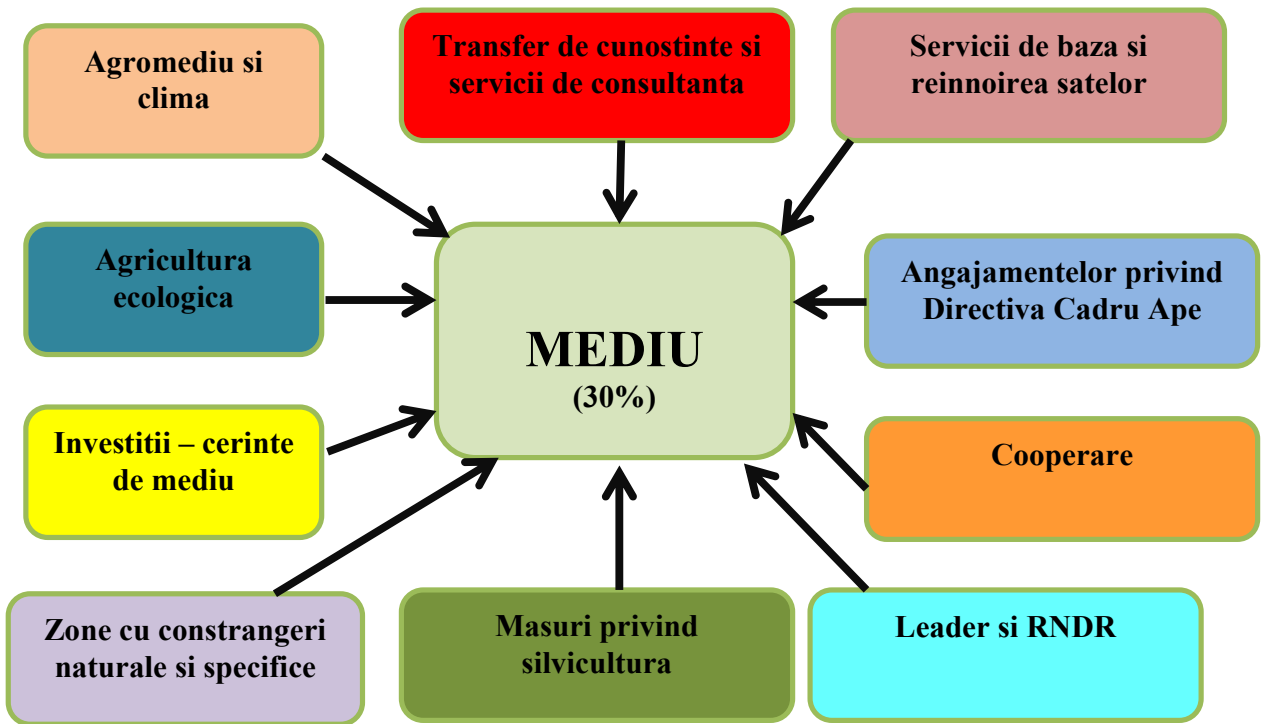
Agromediu si clima

Transfer de cunostinte si servicii de consultanta

Servicii de baza si reinnoirea satelor

Agricultura ecologica

MEDIU
(30%)

Angajamentelor privind Directiva Cadru Ape

Investitii – cerinte de mediu

Cooperare

Zone cu constrangeri naturale si specifice

Masuri privind silvicultura

Leader si RNDR